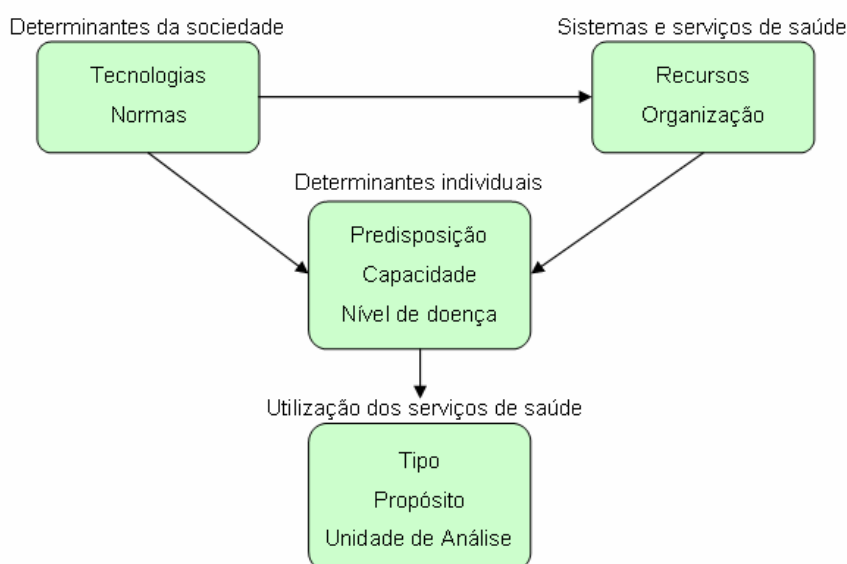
Determinantes da sociedade

Tecnologias
Normas

Sistemas e serviços de saúde

Recursos
Organização

Determinantes individuais

Predisposição
Capacidade
Nível de doença

Utilização dos serviços de saúde

Tipo
Propósito
Unidade de Análise